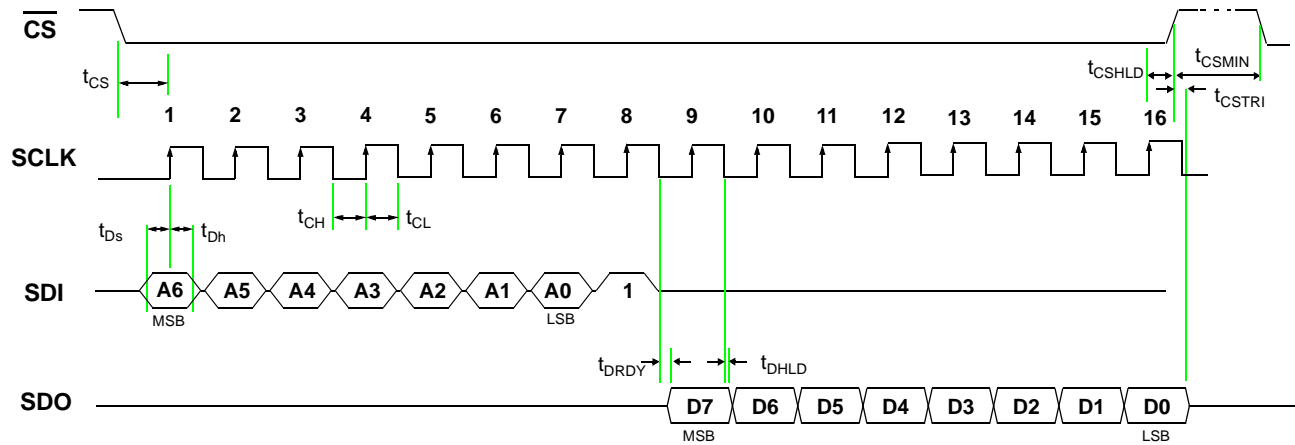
$\overline{CS}$

$t_{CS}$

$t_{CSHLD}$ $t_{CSMIN}$

$t_{CSTRI}$

1 2 3 4 5 6 7 8 9 10 11 12 13 14 15 16

SCLK

$t_{CH}$ $t_{CL}$

$t_{Ds}$ $t_{Dh}$

SDI A6 A5 A4 A3 A2 A1 A0 1

MSB LSB

$t_{DRDY}$ $t_{DHLD}$

SDO D7 D6 D5 D4 D3 D2 D1 D0

MSB LSB